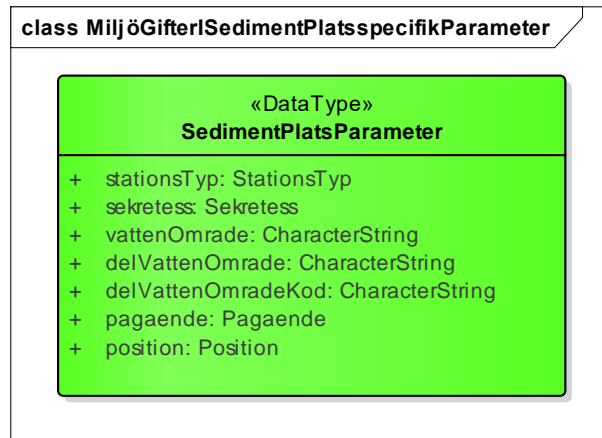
class MiljöGifterISedimentPlatsspecifikParameter

«DataType»
SedimentPlatsParameter

+ stationsTyp: StationsTyp
+ sekretess: Sekretess
+ vattenOmrade: CharacterString
+ delVattenOmrade: CharacterString
+ delVattenOmradeKod: CharacterString
+ pagaende: Pagaende
+ position: Position